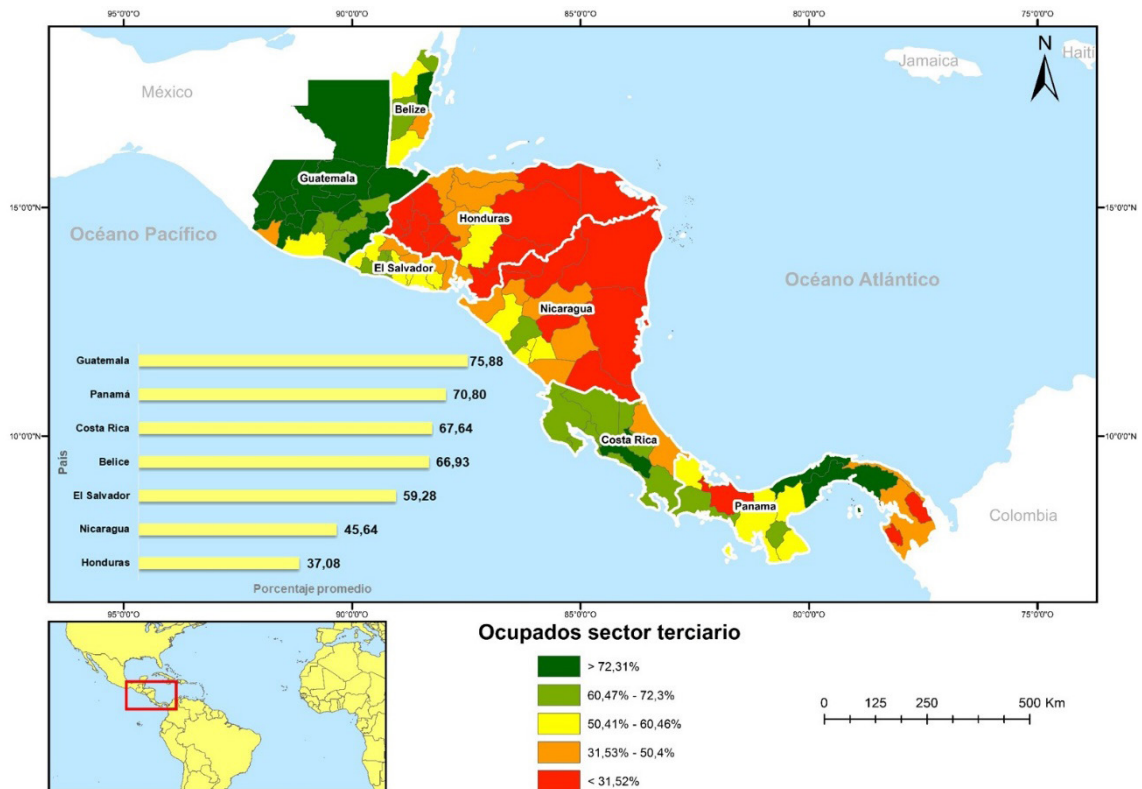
95°0'0"O
90°0'0"O
85°0'0"O
80°0'0"O
75°0'0"O

México
Belize
Jamaica
Haiti
N
Guatemala
15°0'0"N
15°0'0"N
Océano Pacífico
Honduras
El Salvador
Océano Atlántico
Nicaragua

| País | Porcentaje promedio |
|---|---|
| Guatemala | 75,88 |
| Panamá | 70,80 |
| Costa Rica | 67,64 |
| Belice | 66,93 |
| El Salvador | 59,28 |
| Nicaragua | 45,64 |
| Honduras | 37,08 |

10°0'0"N
10°0'0"N
Costa Rica
Panama
Colombia

95°0'0"O
90°0'0"O
85°0'0"O
80°0'0"O
75°0'0"O

Ocupados sector terciario
> 72,31%
60,47% - 72,3%
50,41% - 60,46%
31,53% - 50,4%
< 31,52%

0 125 250 500 Km